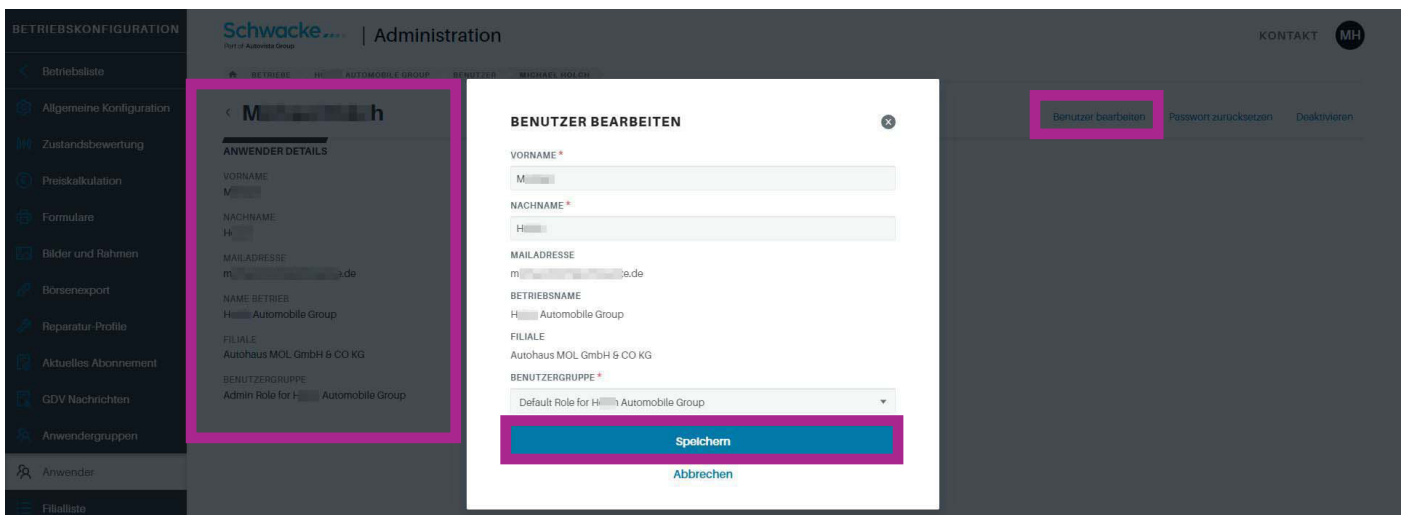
BETRIEBSKONFIGURATION

Betriebsliste
Allgemeine Konfiguration
Zustandsbewertung
Preiskalkulation
Formulare
Bilder und Rahmen
Börsenexport
Reparatur-Profile
Aktuelles Abonnement
GDV Nachrichten
Anwendergruppen
Anwender
Filialliste

Schwacke
Part of Autovista Group
| Administration

KONTAKT MH

BETRIEBE H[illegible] AUTOMOBILE GROUP BENUTZER MICHAEL HOLCH

< M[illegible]h

ANWENDER DETAILS

VORNAME
M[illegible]

NACHNAME
H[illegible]

MAILADRESSE
m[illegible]e.de

NAME BETRIEB
H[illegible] Automobile Group

FILIALE
Autohaus MOL GmbH & CO KG

BENUTZERGRUPPE
Admin Role for H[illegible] Automobile Group

Benutzer bearbeiten Passwort zurücksetzen Deaktivieren

BENUTZER BEARBEITEN

VORNAME *
M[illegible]

NACHNAME *
H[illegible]

MAILADRESSE
m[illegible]e.de

BETRIEBSNAME
H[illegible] Automobile Group

FILIALE
Autohaus MOL GmbH & CO KG

BENUTZERGRUPPE *
Default Role for H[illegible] Automobile Group

Speichern

Abbrechen